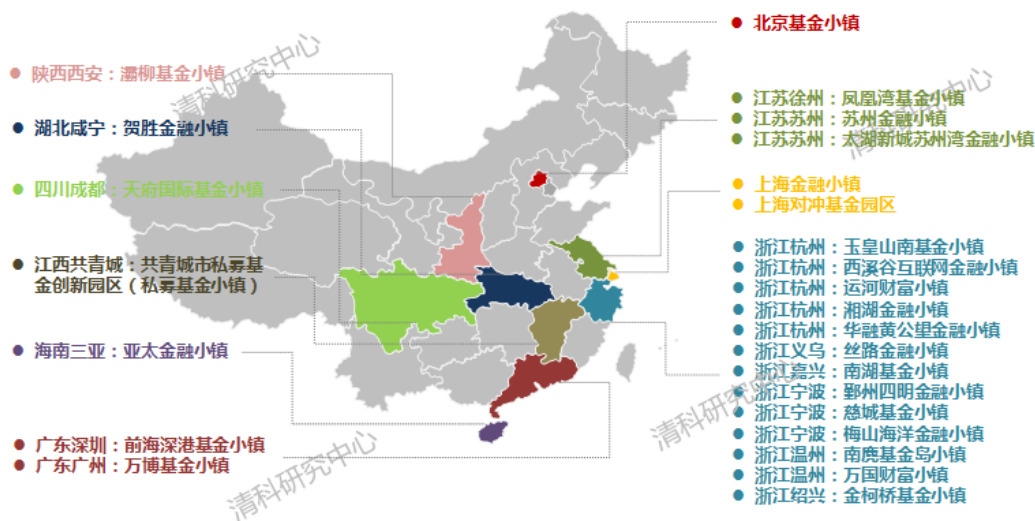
北京基金小镇

陕西西安：灞柳基金小镇

湖北咸宁：贺胜金融小镇

四川成都：天府国际基金小镇

江西共青城：共青城市私募基金创新园区（私募基金小镇）

海南三亚：亚太金融小镇

广东深圳：前海深港基金小镇
广东广州：万博基金小镇

江苏徐州：凤凰湾基金小镇
江苏苏州：苏州金融小镇
江苏苏州：太湖新城苏州湾金融小镇

上海金融小镇
上海对冲基金园区

浙江杭州：玉皇山南基金小镇
浙江杭州：西溪谷互联网金融小镇
浙江杭州：运河财富小镇
浙江杭州：湘湖金融小镇
浙江杭州：华融黄公望金融小镇
浙江义乌：丝路金融小镇
浙江嘉兴：南湖基金小镇
浙江宁波：鄞州四明金融小镇
浙江宁波：慈城基金小镇
浙江宁波：梅山海洋金融小镇
浙江温州：南麂基金岛小镇
浙江温州：万国财富小镇
浙江绍兴：金柯桥基金小镇

清科研究中心
清科研究中心
清科研究中心
清科研究中心